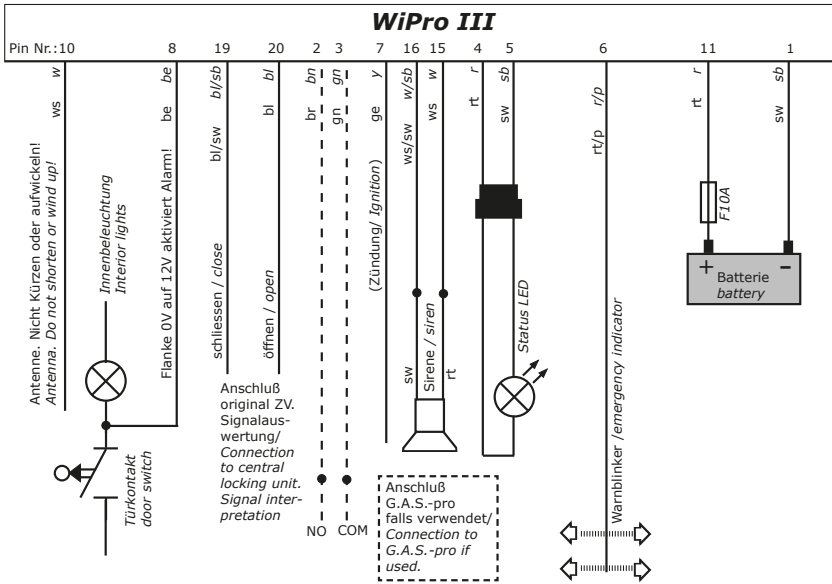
WiPro III

Pin Nr.: 10 8 19 20 2 3 7 16 15 4 5 6 11 1

w ws be be bl/sb bl/sw bl bl bn br gn gn y ge w/sb ws/sw w ws r rt sb sw r/p rt/p r rt sb sw

Antenne. Nicht Kürzen oder aufwickeln!
Antenna. Do not shorten or wind up!

Innenbeleuchtung
Interior lights

Flanke 0V auf 12V aktiviert Alarm!

schliessen / close

öffnen / open

(Zündung/ Ignition)

F10A

Batterie
battery

+ -

Status LED

sw Sirene / siren rt

Warnblinker /emergency indicator

Anschluß original ZV. Signalauswertung/ Connection to central locking unit. Signal interpretation

NO COM

Anschluß G.A.S.-pro falls verwendet/ Connection to G.A.S.-pro if used.

Türkontakt
door switch